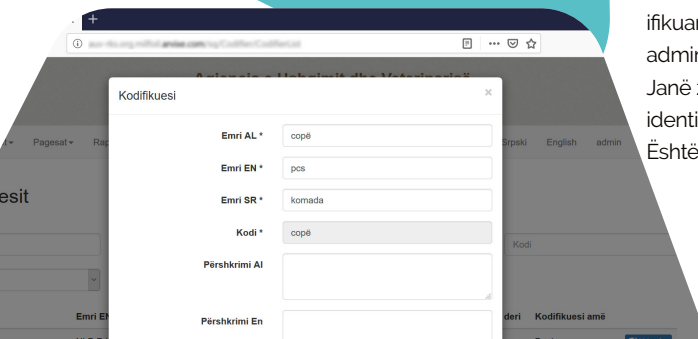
+

aux-rks.org.mifhal.anise.com/sq/Codifier/CodifierList

Agjencia e Ushqimit dhe Veterinarisë

Kodifikuesi

×

Emri AL *
copë

Emri EN *
pcs

Emri SR *
komada

Kodi *
copë

Përshkrimi Al

Përshkrimi En

Pagesat▾ Rap

Srpski English admin

esit

Kodi

Emri EN

deri Kodifikuesi amë

ifikuar
admin
Janë
identi
Është